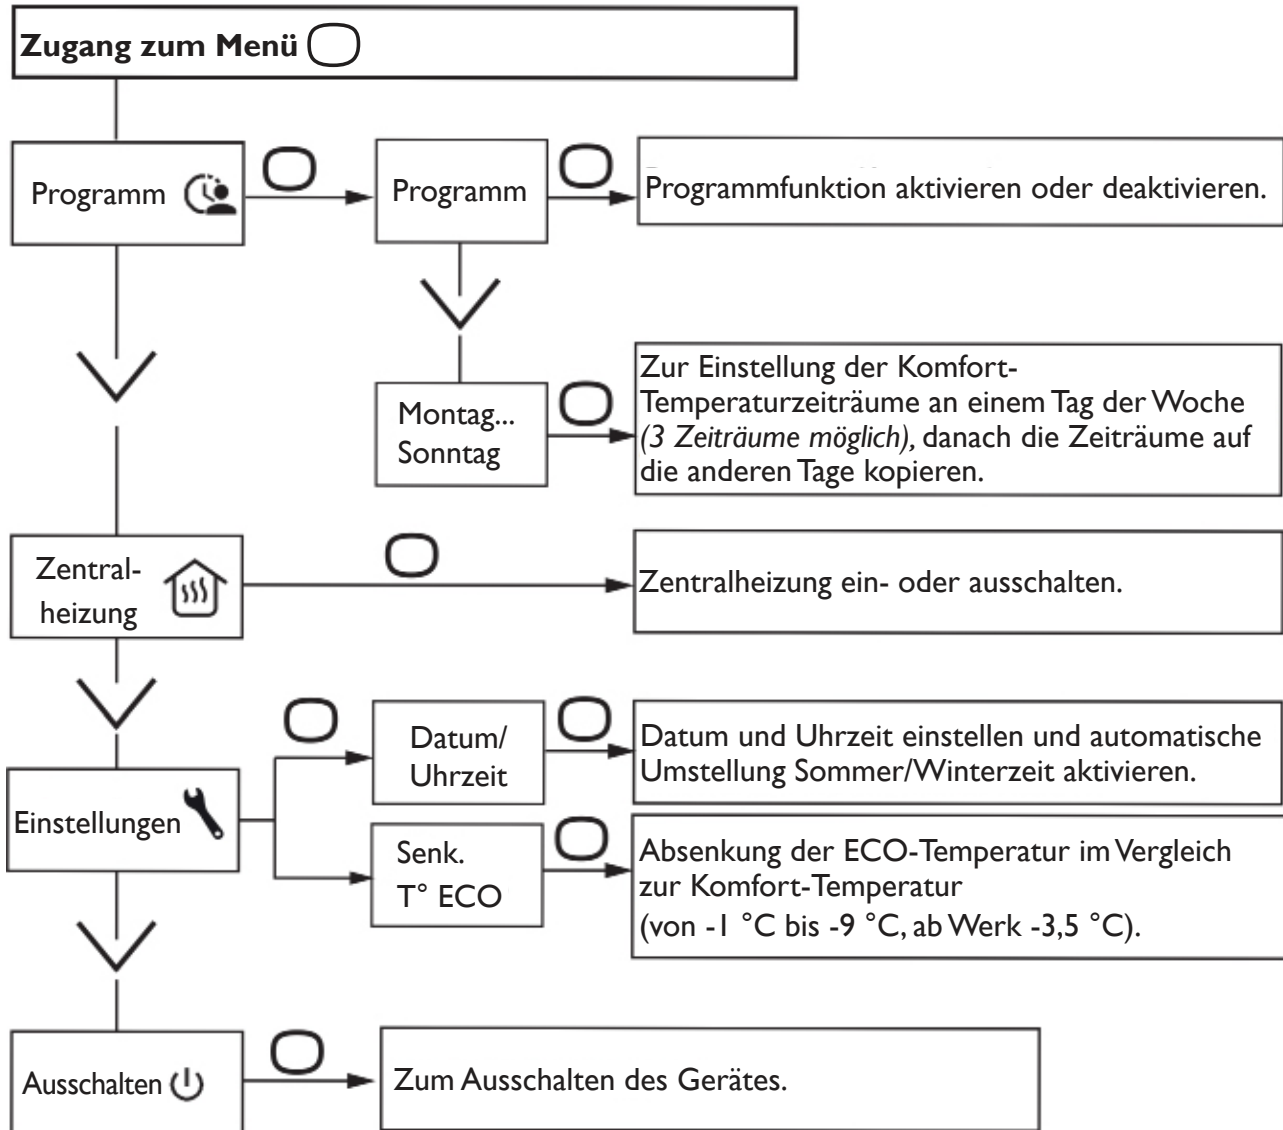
Zugang zum Menü

Programm

Programm

Programmfunktion aktivieren oder deaktivieren.

Montag... Sonntag

Zur Einstellung der Komfort-Temperaturzeiträume an einem Tag der Woche *(3 Zeiträume möglich),* danach die Zeiträume auf die anderen Tage kopieren.

Zentral-heizung

Zentralheizung ein- oder ausschalten.

Einstellungen

Datum/ Uhrzeit

Datum und Uhrzeit einstellen und automatische Umstellung Sommer/Winterzeit aktivieren.

Senk. T° ECO

Absenkung der ECO-Temperatur im Vergleich zur Komfort-Temperatur (von -1 °C bis -9 °C, ab Werk -3,5 °C).

Ausschalten

Zum Ausschalten des Gerätes.